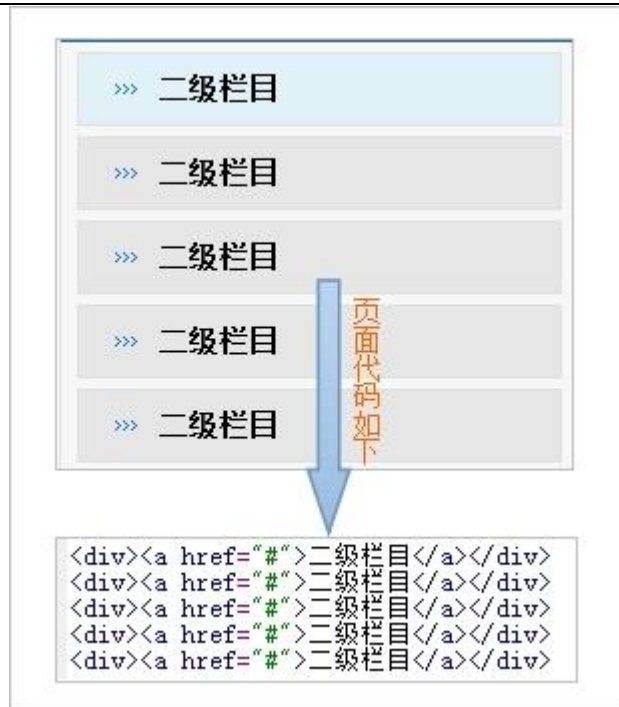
››› 二级栏目

››› 二级栏目

››› 二级栏目

››› 二级栏目

››› 二级栏目

页面代码如下

<div><a href="#">二级栏目</a></div>
<div><a href="#">二级栏目</a></div>
<div><a href="#">二级栏目</a></div>
<div><a href="#">二级栏目</a></div>
<div><a href="#">二级栏目</a></div>